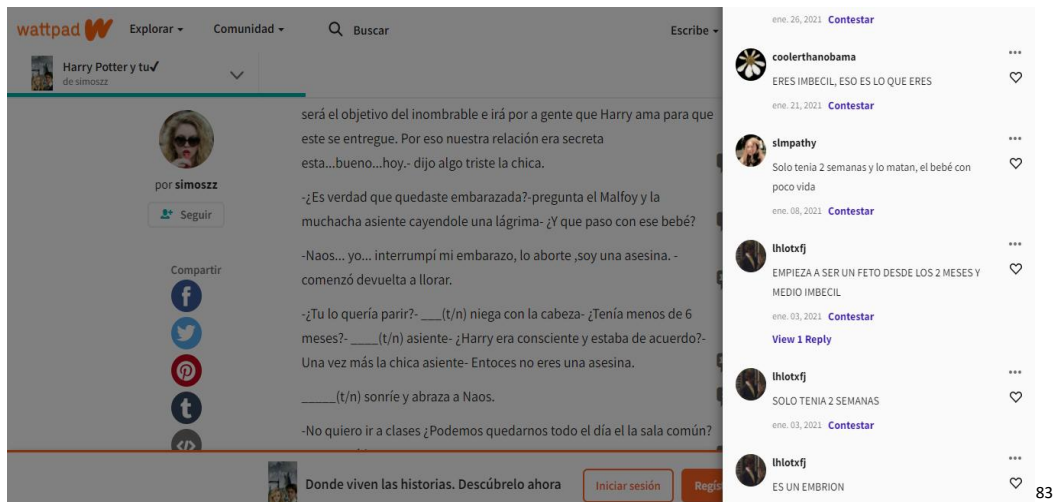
wattpad Explorar Comunidad Buscar Escribe

Harry Potter y tu✓
de simoszz

por simoszz
Seguir

Compartir

será el objetivo del inombrable e irá por a gente que Harry ama para que este se entregue. Por eso nuestra relación era secreta esta...bueno...hoy.- dijo algo triste la chica.

-¿Es verdad que quedaste embarazada?-pregunta el Malfoy y la muchacha asiente cayendole una lágrima- ¿Y que paso con ese bebé?

-Naos... yo... interrumpí mi embarazo, lo aborte ,soy una asesina. -comenzó devuelta a llorar.

-¿Tu lo quería parir?- ___(t/n) niega con la cabeza- ¿Tenía menos de 6 meses?- ____(t/n) asiente- ¿Harry era consciente y estaba de acuerdo?- Una vez más la chica asiente- Entoces no eres una asesina.

_____(t/n) sonríe y abraza a Naos.

-No quiero ir a clases ¿Podemos quedarnos todo el día el la sala común?

Donde viven las historias. Descúbrelo ahora Iniciar sesión Regís

ene. 26, 2021 Contestar

coolerthanobama
ERES IMBECIL, ESO ES LO QUE ERES
ene. 21, 2021 Contestar

slmpathy
Solo tenia 2 semanas y lo matan, el bebé con poco vida
ene. 08, 2021 Contestar

lhlotxfj
EMPIEZA A SER UN FETO DESDE LOS 2 MESES Y MEDIO IMBECIL
ene. 03, 2021 Contestar
View 1 Reply

lhlotxfj
SOLO TENIA 2 SEMANAS
ene. 03, 2021 Contestar

lhlotxfj
ES UN EMBRION

83